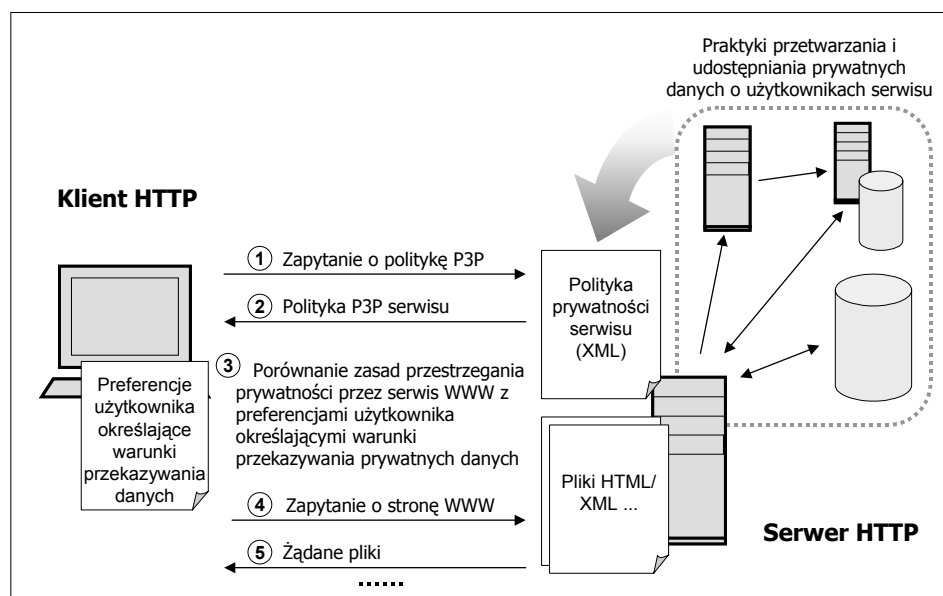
Praktyki przetwarzania i udostępniania prywatnych danych o użytkownikach serwisu

Klient HTTP

1 Zapytanie o politykę P3P

2 Polityka P3P serwisu

Polityka prywatności serwisu (XML)

3 Porównanie zasad przestrzegania prywatności przez serwis WWW z preferencjami użytkownika określającymi warunki przekazywania prywatnych danych

Preferencje użytkownika określające warunki przekazywania danych

Pliki HTML/ XML ...

4 Zapytanie o stronę WWW

5 Żądane pliki

......

Serwer HTTP